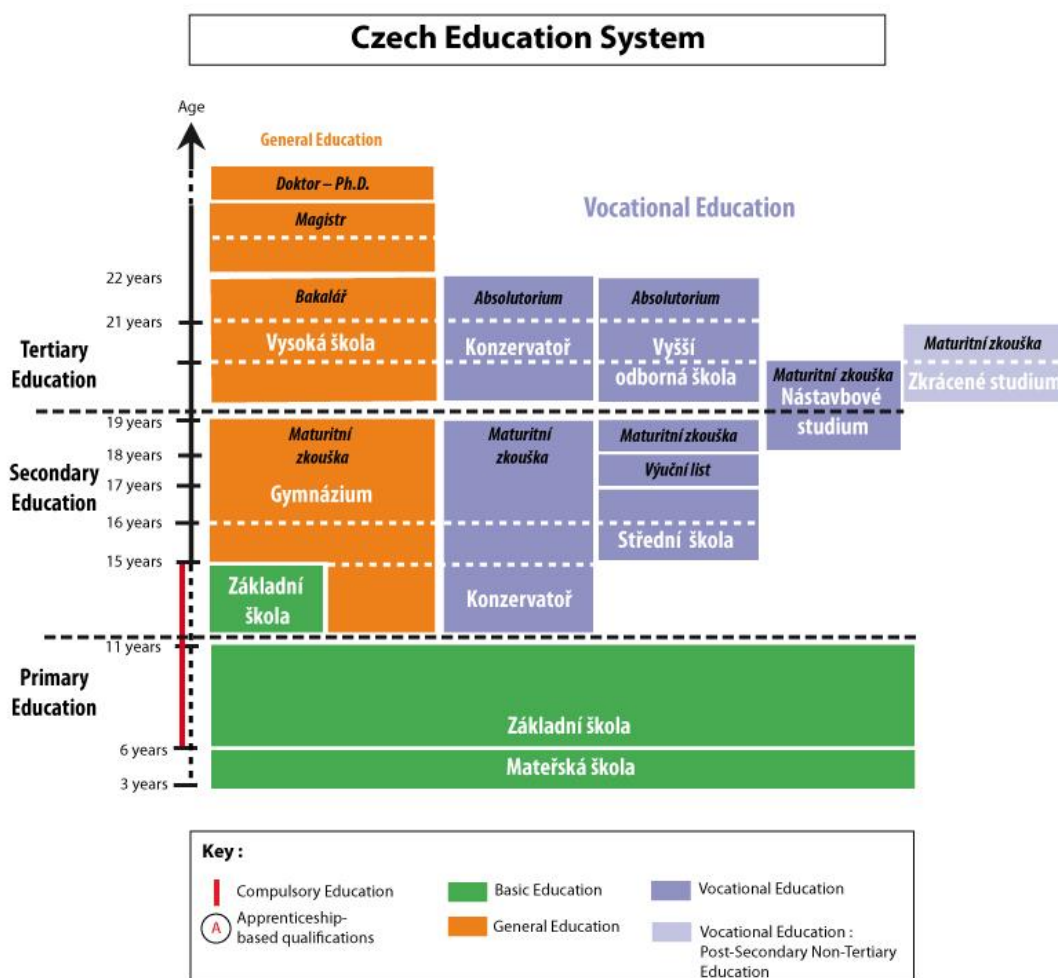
Czech Education System

Age

General Education

Doktor – Ph.D.

Magistr

Vocational Education

22 years

21 years

Tertiary Education

Bakalář

Vysoká škola

Absolutorium

Konzervatoř

Absolutorium

Vyšší odborná škola

Maturitní zkouška

Zkrácené studium

Maturitní zkouška

Nástavbové studium

19 years

18 years

17 years

16 years

15 years

Secondary Education

Maturitní zkouška

Gymnázium

Maturitní zkouška

Maturitní zkouška

Výuční list

Střední škola

Základní škola

Konzervatoř

11 years

Primary Education

Základní škola

6 years

Mateřská škola

3 years

Key :

Compulsory Education

A Apprenticeship-based qualifications

Basic Education

General Education

Vocational Education

Vocational Education : Post-Secondary Non-Tertiary Education